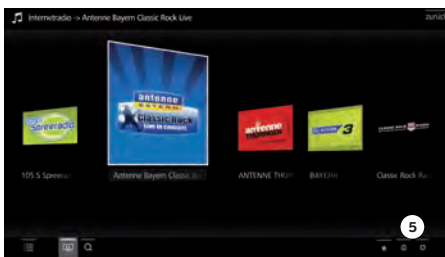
Internetradio -> Antenne Bayern Classic Rock Live

zurück

105'5 Spreeradio

antenne BAYERN ClassicRock Live in Concert

antenne

BAYERN 3

105 S Spreera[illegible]

Antenne Bayern Classic R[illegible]

ANTENNE THU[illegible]

BAYERN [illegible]

Classic Rock Ra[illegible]

5